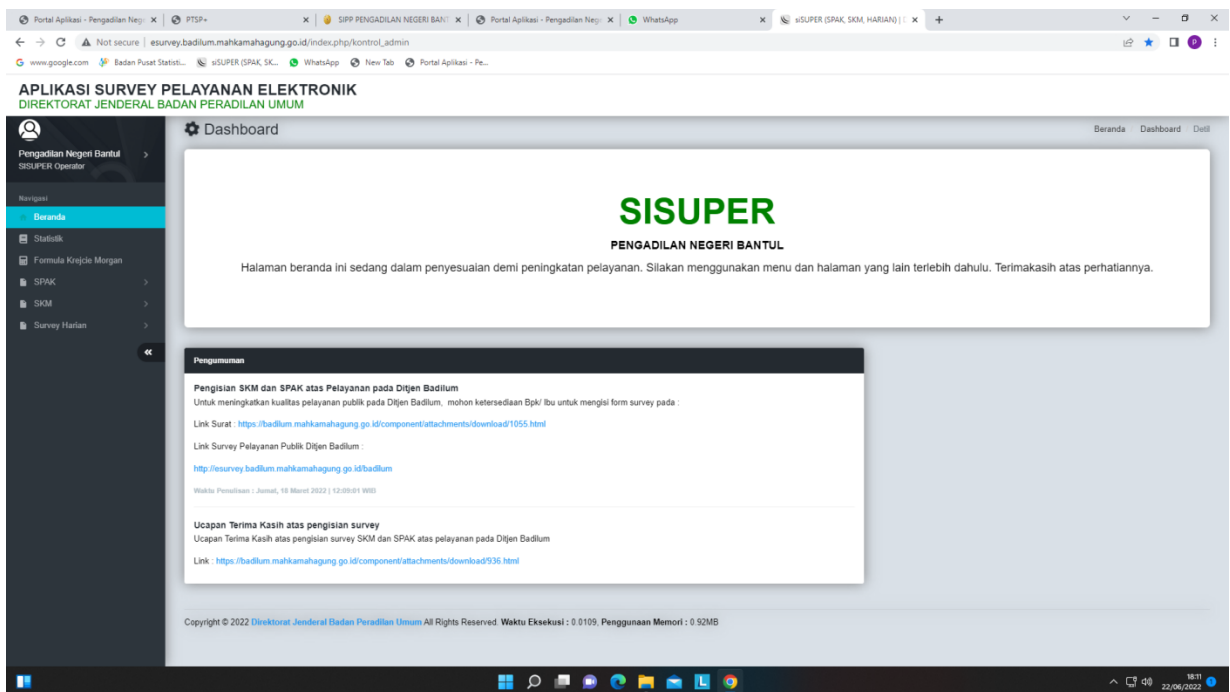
Portal Aplikasi - Pengadilan Neg × | PTSP+ × | SIPP PENGADILAN NEGERI BANT × | Portal Aplikasi - Pengadilan Neg × | WhatsApp × | siSUPER (SPAK, SKM, HARIAN) | × | +

Not secure | esurvey.badilum.mahkamahagung.go.id/index.php/kontrol_admin

www.google.com | Badan Pusat Statisti... | siSUPER (SPAK, SK... | WhatsApp | New Tab | Portal Aplikasi - Pe...

APLIKASI SURVEY PELAYANAN ELEKTRONIK
DIREKTORAT JENDERAL BADAN PERADILAN UMUM

Pengadilan Negeri Bantul
SISUPER Operator

Navigasi
Beranda
Statistik
Formula Krejcie Morgan
SPAK
SKM
Survey Harian

Dashboard

Beranda Dashboard Detil

SISUPER

PENGADILAN NEGERI BANTUL

Halaman beranda ini sedang dalam penyesuaian demi peningkatan pelayanan. Silakan menggunakan menu dan halaman yang lain terlebih dahulu. Terimakasih atas perhatiannya.

Pengumuman

Pengisian SKM dan SPAK atas Pelayanan pada Ditjen Badilum
Untuk meningkatkan kualitas pelayanan publik pada Ditjen Badilum, mohon ketersediaan Bpk/ Ibu untuk mengisi form survey pada :

Link Surat : https://badilum.mahkamahagung.go.id/component/attachments/download/1055.html

Link Survey Pelayanan Publik Ditjen Badilum :

http://esurvey.badilum.mahkamahagung.go.id/badilum

Waktu Penulisan : Jumat, 18 Maret 2022 | 12:09:01 WIB

Ucapan Terima Kasih atas pengisian survey
Ucapan Terima Kasih atas pengisian survey SKM dan SPAK atas pelayanan pada Ditjen Badilum

Link : https://badilum.mahkamahagung.go.id/component/attachments/download/936.html

Copyright © 2022 Direktorat Jenderal Badan Peradilan Umum All Rights Reserved. Waktu Eksekusi : 0.0109, Penggunaan Memori : 0.92MB

18:11
22/06/2022